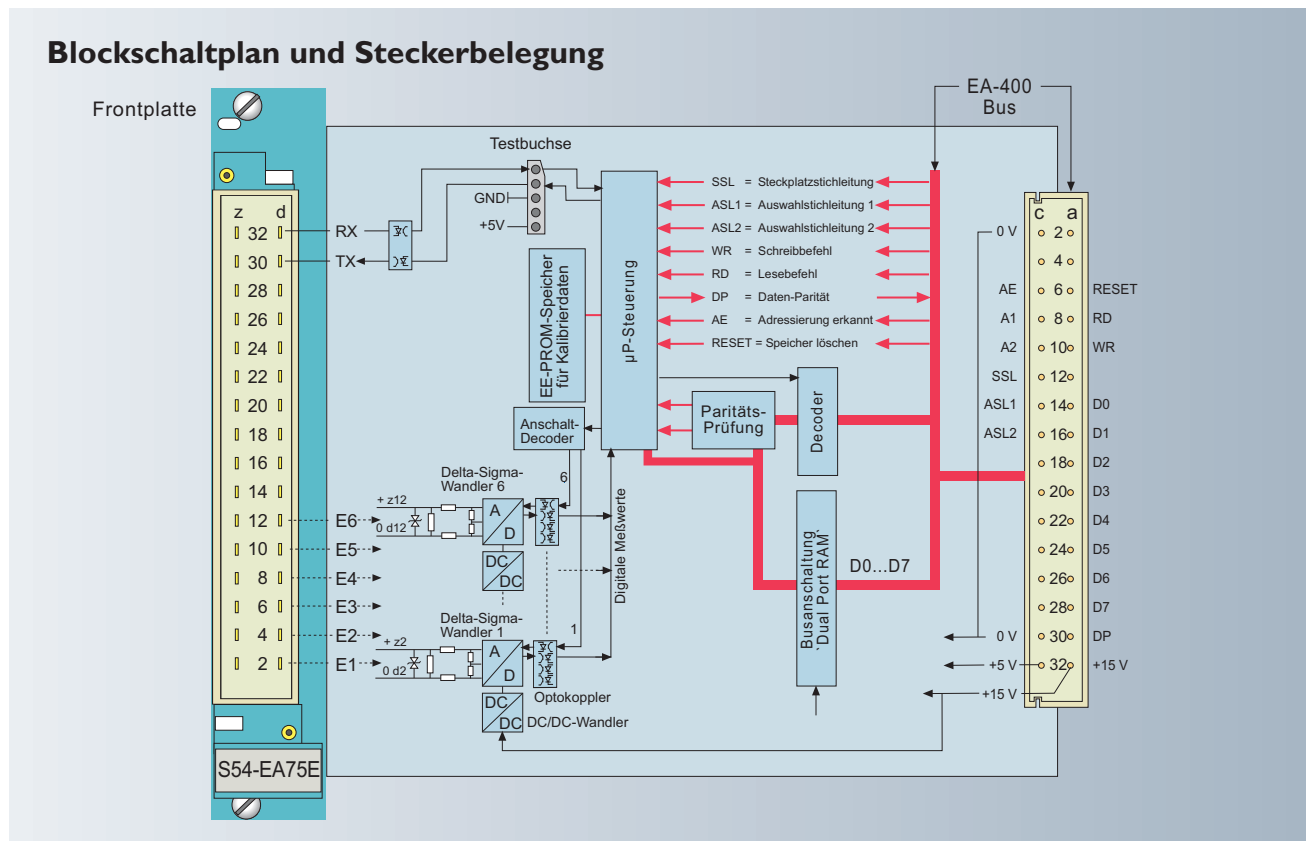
Blockschaltplan und Steckerbelegung

Frontplatte

z d
32
30
28
26
24
22
20
18
16
14
12
10
8
6
4
2

RX
TX

Testbuchse
GND
+5V

EE-PROM-Speicher für Kalibrierdaten

µP-Steuerung

SSL = Steckplatzstichleitung
ASL1 = Auswahlstichleitung 1
ASL2 = Auswahlstichleitung 2
WR = Schreibbefehl
RD = Lesebefehl
DP = Daten-Parität
AE = Adressierung erkannt
RESET = Speicher löschen

EA-400 Bus

Anschalt-Decoder

Paritäts-Prüfung

Decoder

Delta-Sigma-Wandler 6
+ z12
0 d12
A
D
DC
DC
6

Digitale Meßwerte

E6
E5
E4
E3
E2
E1

Delta-Sigma-Wandler 1
+ z2
0 d2
A
D
1
Optokoppler
DC
DC
DC/DC-Wandler

Busanschaltung `Dual Port RAM'
D0...D7

S54-EA75E

c a
0 V 2
4
AE 6 RESET
A1 8 RD
A2 10 WR
SSL 12
ASL1 14 D0
ASL2 16 D1
18 D2
20 D3
22 D4
24 D5
26 D6
28 D7
0 V 30 DP
+5 V 32 +15 V
+15 V